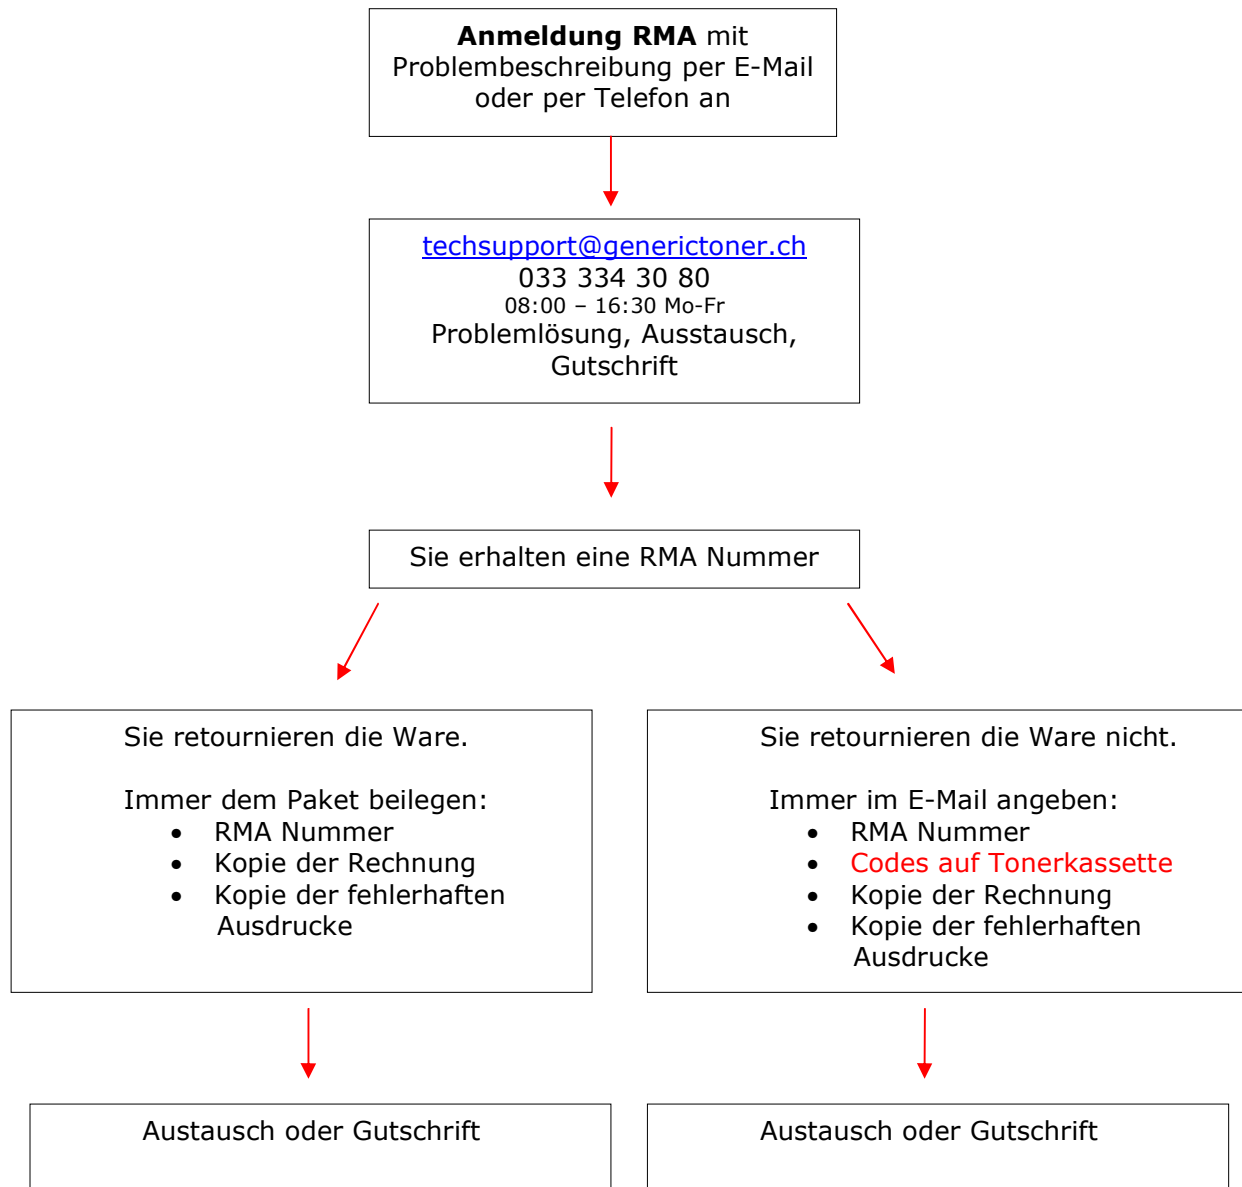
**Anmeldung RMA** mit Problembeschreibung per E-Mail oder per Telefon an

techsupport@generictoner.ch
033 334 30 80
08:00 – 16:30 Mo-Fr
Problemlösung, Ausstausch, Gutschrift

Sie erhalten eine RMA Nummer

Sie retournieren die Ware.

Immer dem Paket beilegen:
- RMA Nummer
- Kopie der Rechnung
- Kopie der fehlerhaften Ausdrucke

Sie retournieren die Ware nicht.

Immer im E-Mail angeben:
- RMA Nummer
- Codes auf Tonerkassette
- Kopie der Rechnung
- Kopie der fehlerhaften Ausdrucke

Austausch oder Gutschrift

Austausch oder Gutschrift